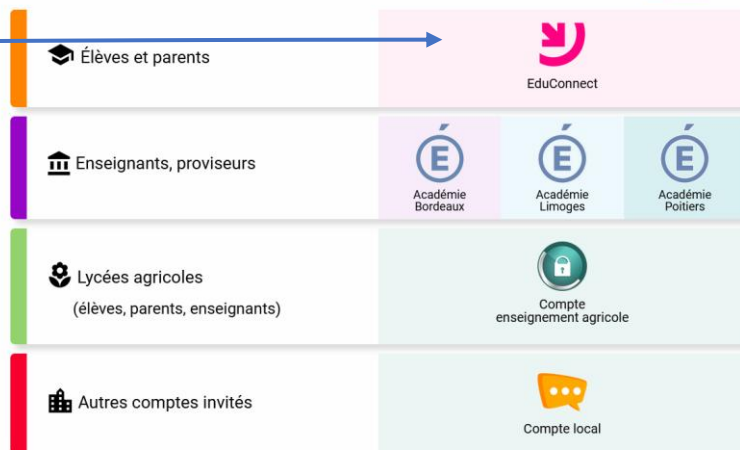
Élèves et parents

EduConnect

Enseignants, proviseurs

É
Académie Bordeaux

É
Académie Limoges

É
Académie Poitiers

Lycées agricoles
(élèves, parents, enseignants)

Compte enseignement agricole

Autres comptes invités

Compte local